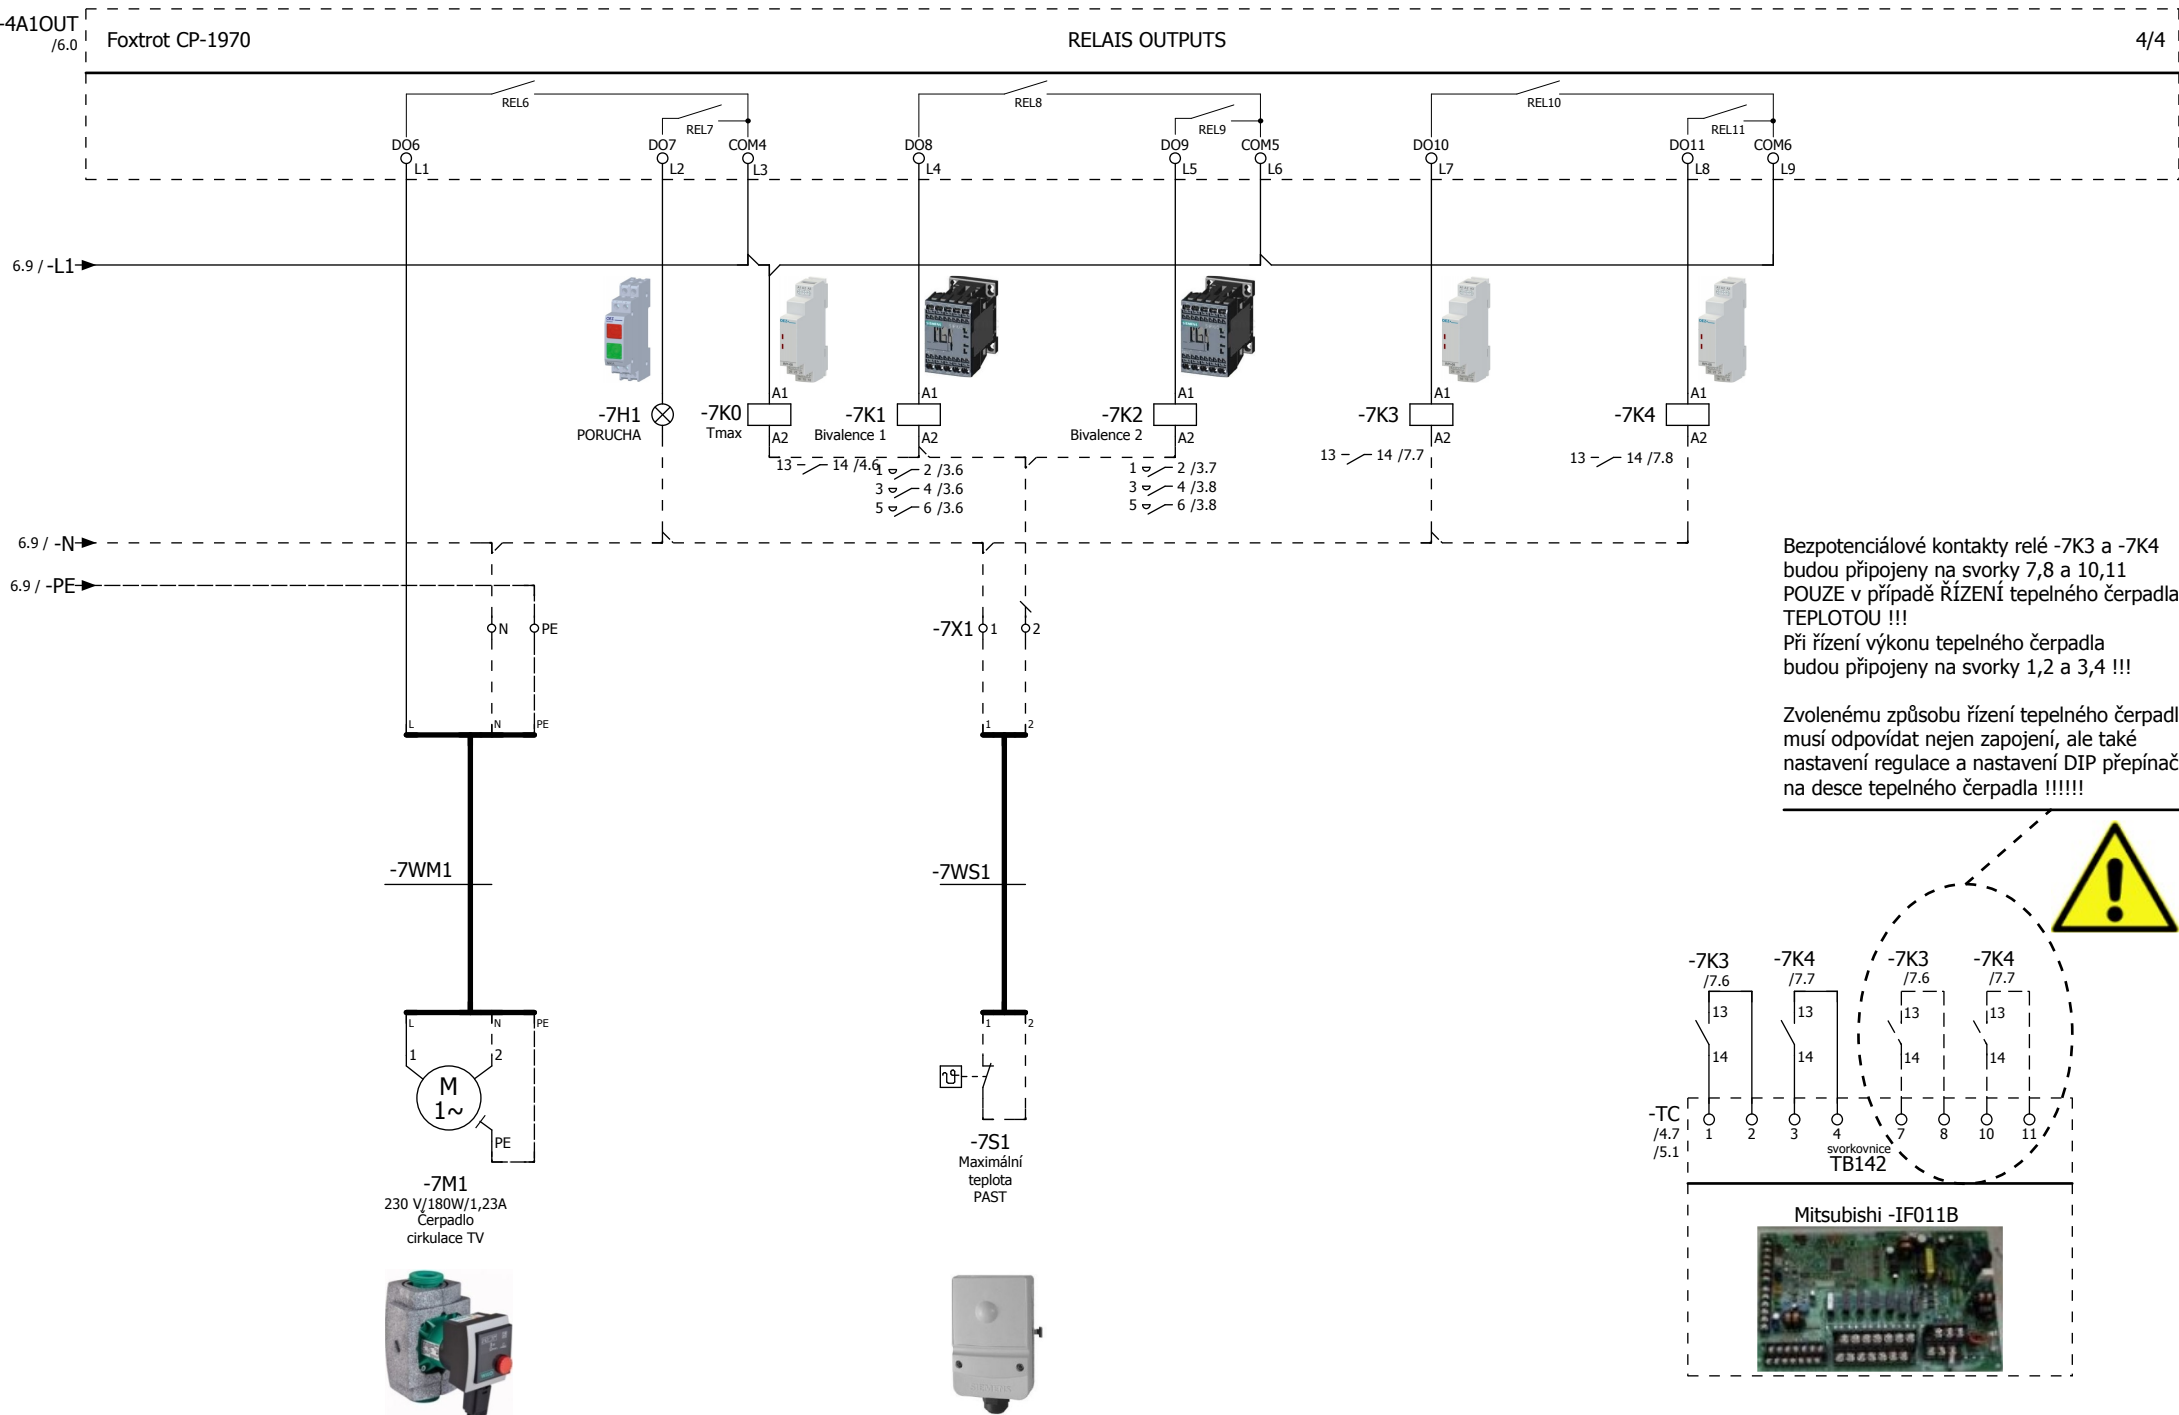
-4A1OUT
/6.0
Foxtrot CP-1970
RELAIS OUTPUTS
4/4

REL6
REL7
REL8
REL9
REL10
REL11
DO6 L1
DO7 L2
COM4 L3
DO8 L4
DO9 L5
COM5 L6
DO10 L7
DO11 L8
COM6 L9

6.9 / -L1
6.9 / -N
6.9 / -PE

-7H1
PORUCHA
-7K0
Tmax
A1
A2
13 14 /4.6
-7K1
Bivalence 1
A1
A2
1 2 /3.6
3 4 /3.6
5 6 /3.6
-7K2
Bivalence 2
A1
A2
1 2 /3.7
3 4 /3.8
5 6 /3.8
-7K3
A1
A2
13 14 /7.7
-7K4
A1
A2
13 14 /7.8

N PE
-7X1 1 2
L N PE
1 2
-7WM1
-7WS1
L N PE
1 2
M
1~
PE
1 2
-7M1
230 V/180W/1,23A
Čerpadlo
cirkulace TV
-7S1
Maximální
teplota
PAST

Bezpotenciálové kontakty relé -7K3 a -7K4 budou připojeny na svorky 7,8 a 10,11 POUZE v případě ŘÍZENÍ tepelného čerpadla TEPLOTOU !!!
Při řízení výkonu tepelného čerpadla budou připojeny na svorky 1,2 a 3,4 !!!

Zvolenému způsobu řízení tepelného čerpadl musí odpovídat nejen zapojení, ale také nastavení regulace a nastavení DIP přepínač na desce tepelného čerpadla !!!!!!

-7K3
/7.6
13
14
-7K4
/7.7
13
14
-7K3
/7.6
13
14
-7K4
/7.7
13
14
-TC
/4.7
/5.1
1 2 3 4 7 8 10 11
svorkovnice
TB142
Mitsubishi -IF011B